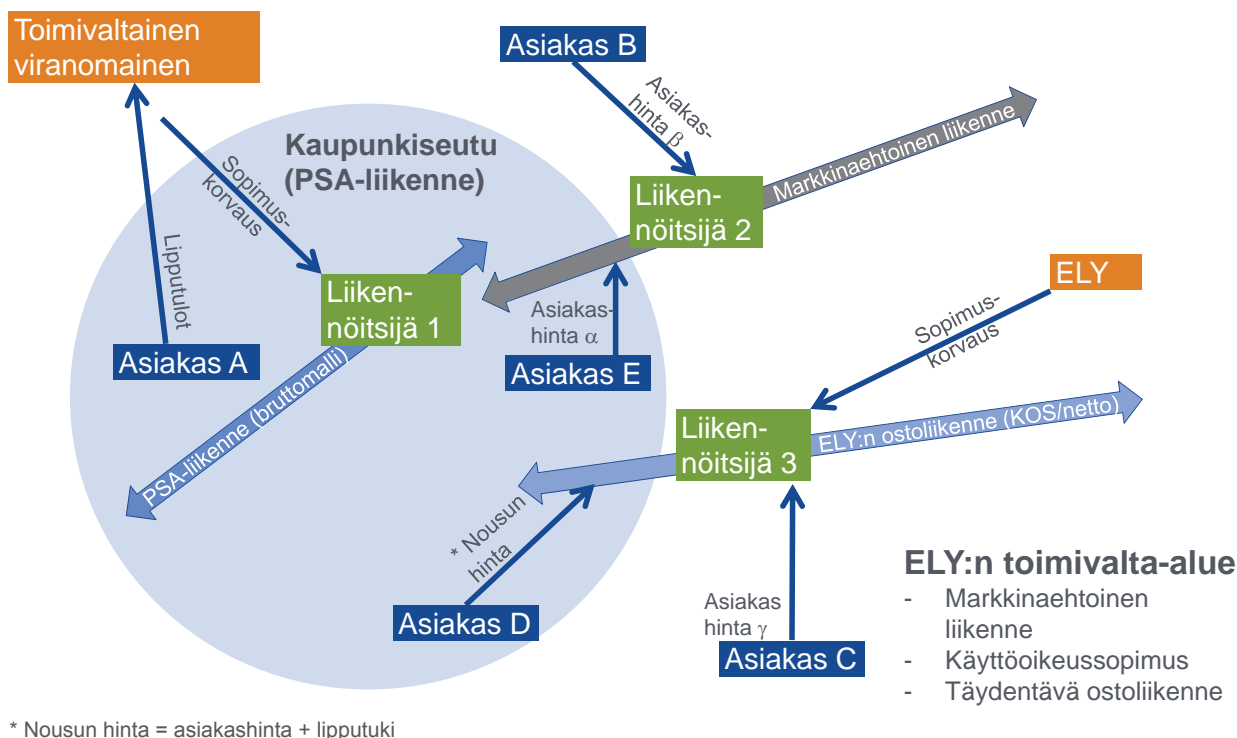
Toimivaltainen viranomainen

Asiakas B

Asiakashinta $\beta$

Markkinaehtoinen liikenne

Kaupunkiseutu (PSA-liikenne)

Sopimuskorvaus

Lipputulot

Liikennöitsijä 2

Liikennöitsijä 1

Asiakashinta $\alpha$

Asiakas A

Asiakas E

PSA-liikenne (bruttomalli)

ELY

Sopimuskorvaus

Liikennöitsijä 3

ELY:n ostoliikenne (KOS/netto)

* Nousun hinta

Asiakas D

Asiakas hinta $\gamma$

Asiakas C

ELY:n toimivalta-alue
- Markkinaehtoinen liikenne
- Käyttöoikeussopimus
- Täydentävä ostoliikenne

* Nousun hinta = asiakashinta + lipputuki